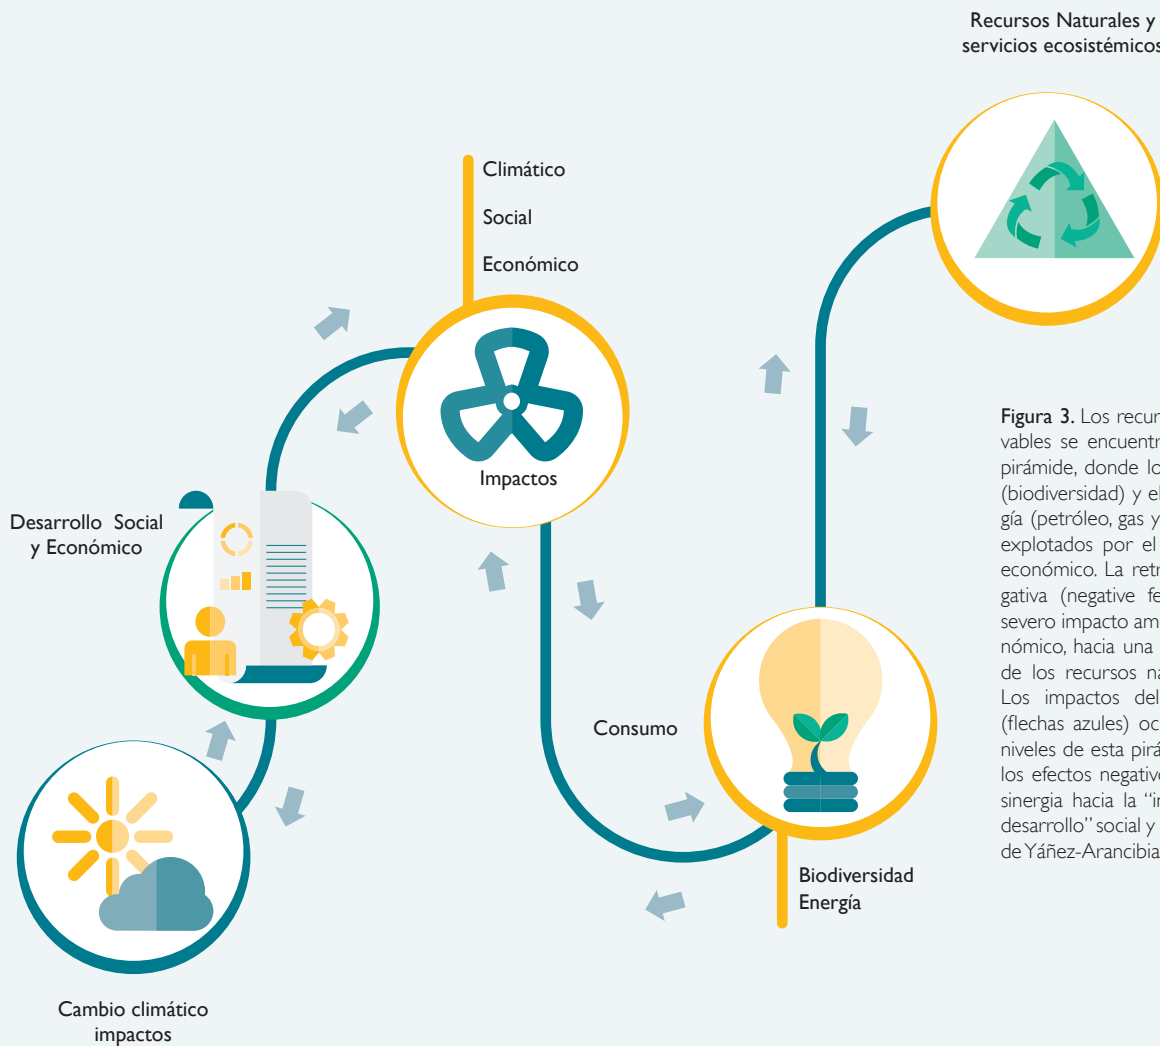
Recursos Naturales y servicios ecosistémicos

Climático

Social

Económico

Impactos

Desarrollo Social y Económico

Consumo

Biodiversidad
Energía

Cambio climático impactos

Figura 3. Los recur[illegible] vables se encuentr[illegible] pirámide, donde lo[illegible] (biodiversidad) y el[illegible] gía (petróleo, gas y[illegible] explotados por el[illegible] económico. La retr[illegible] gativa (negative fe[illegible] severo impacto am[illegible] nómico, hacia una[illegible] de los recursos na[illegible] Los impactos del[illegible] (flechas azules) oc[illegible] niveles de esta pirá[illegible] los efectos negativ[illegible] sinergia hacia la "i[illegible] desarrollo" social y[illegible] de Yáñez-Arancibia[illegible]